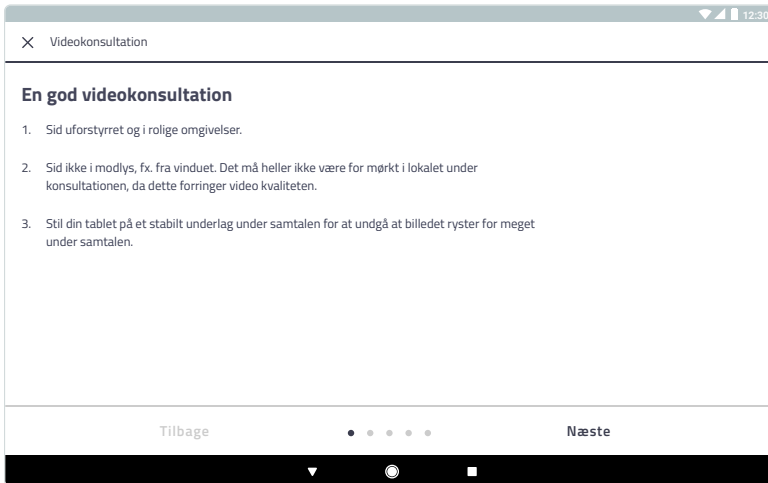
12:30

Videokonsultation

En god videokonsultation

1. Sid uforstyrret og i rolige omgivelser.

2. Sid ikke i modlys, fx. fra vinduet. Det må heller ikke være for mørkt i lokalet under konsultationen, da dette forringer video kvaliteten.

3. Stil din tablet på et stabilt underlag under samtalen for at undgå at billedet ryster for meget under samtalen.

Tilbage

Næste